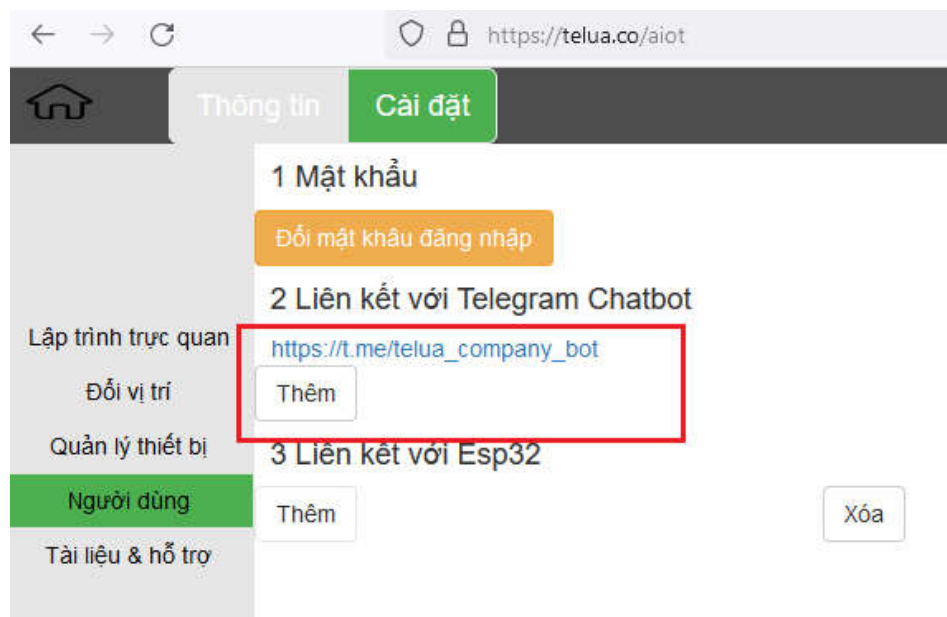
https://telua.co/aiot

Thông tin
Cài đặt

1 Mật khẩu

Đổi mật khẩu đăng nhập

2 Liên kết với Telegram Chatbot

https://t.me/telua_company_bot

Thêm

3 Liên kết với Esp32

Thêm
Xóa

Lập trình trực quan
Đổi vị trí
Quản lý thiết bị
Người dùng
Tài liệu & hỗ trợ